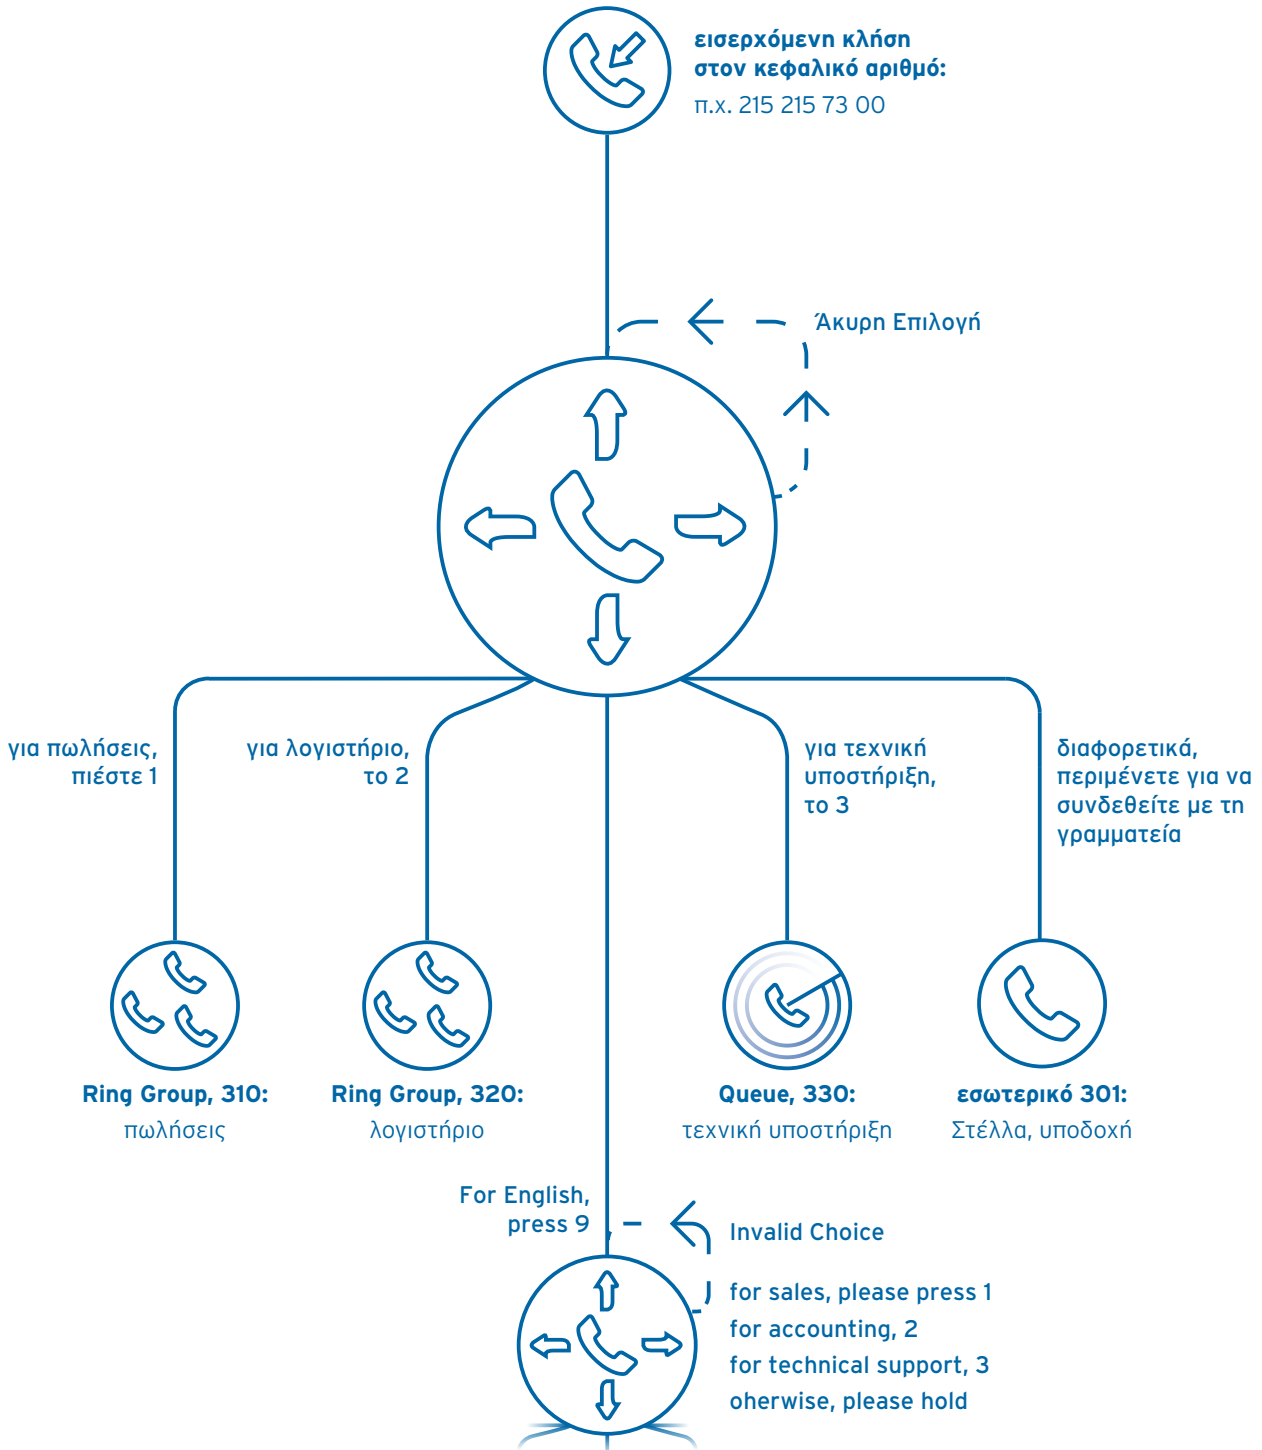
εισερχόμενη κλήση στον κεφαλικό αριθμό:
π.χ. 215 215 73 00

Άκυρη Επιλογή

για πωλήσεις, πιέστε 1

για λογιστήριο, το 2

για τεχνική υποστήριξη, το 3

διαφορετικά, περιμένετε για να συνδεθείτε με τη γραμματεία

Ring Group, 310:
πωλήσεις

Ring Group, 320:
λογιστήριο

Queue, 330:
τεχνική υποστήριξη

εσωτερικό 301:
Στέλλα, υποδοχή

For English, press 9

Invalid Choice

for sales, please press 1
for accounting, 2
for technical support, 3
oherwise, please hold